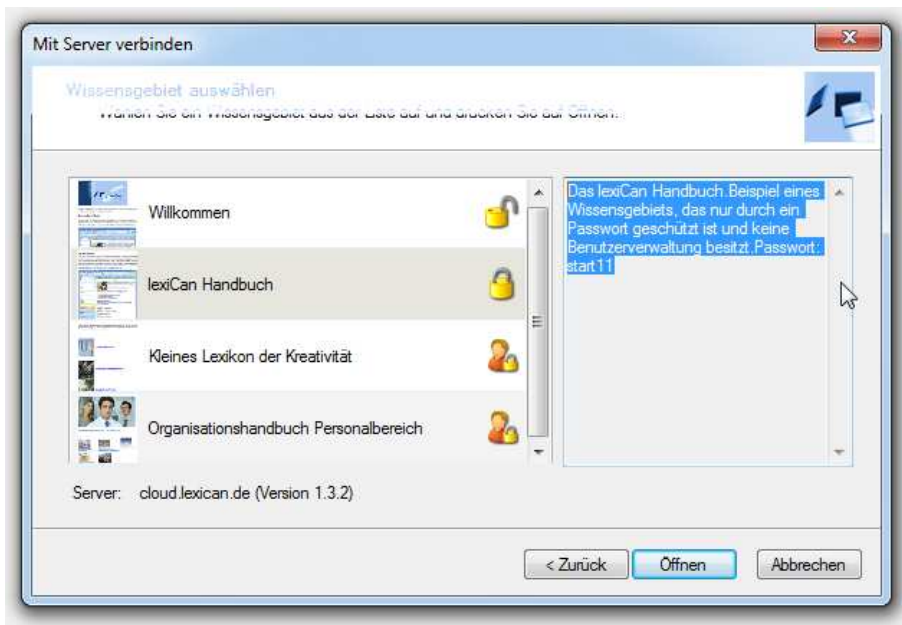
Mit Server verbinden

Wissensgebiet auswählen
Wählen Sie ein Wissensgebiet aus der Liste auf und drücken Sie auf Öffnen.

Willkommen

lexiCan Handbuch

Kleines Lexikon der Kreativität

Organisationshandbuch Personalbereich

Das lexiCan Handbuch.Beispiel eines Wissensgebiets, das nur durch ein Passwort geschützt ist und keine Benutzerverwaltung besitzt.Passwort: start11

Server: cloud.lexican.de (Version 1.3.2)

< Zurück
Öffnen
Abbrechen